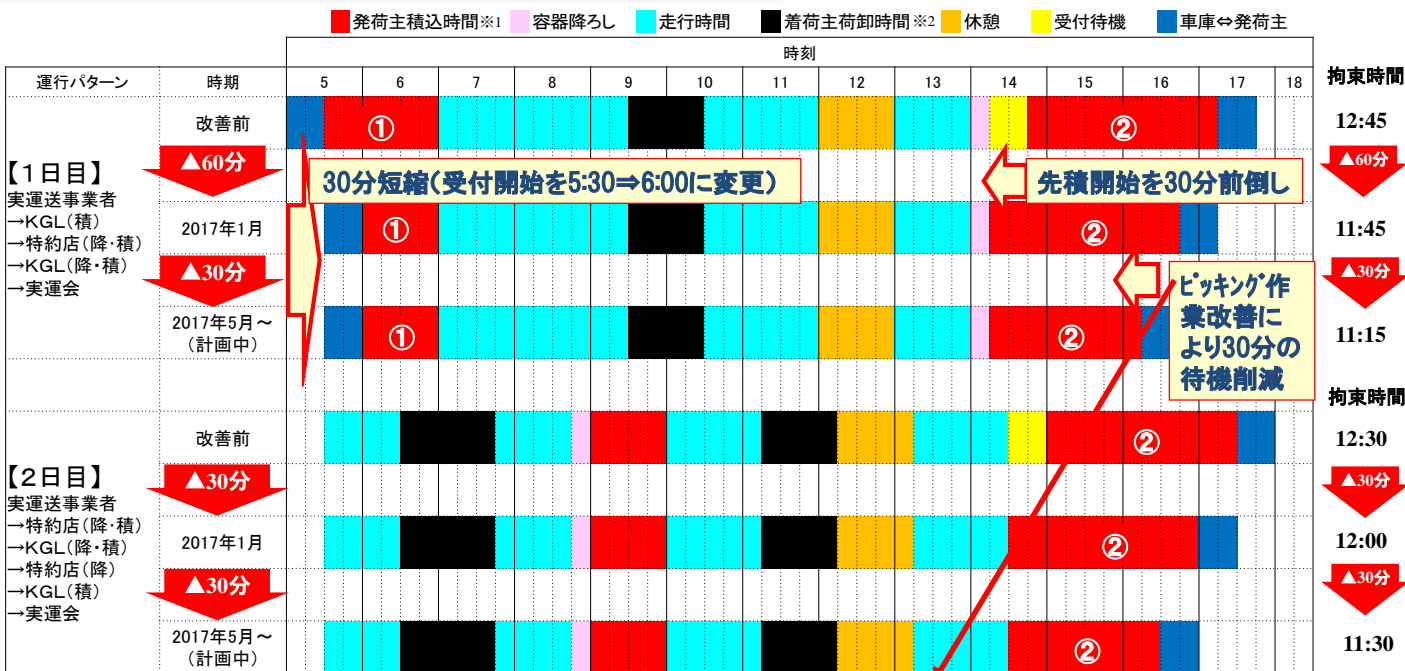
発荷主積込時間※1　容器降ろし　走行時間　着荷主荷卸時間※2　休憩　受付待機　車庫⇔発荷主

時刻

| 運行パターン | 時期 | 5 | 6 | 7 | 8 | 9 | 10 | 11 | 12 | 13 | 14 | 15 | 16 | 17 | 18 | 拘束時間 |
|---|---|---|---|---|---|---|---|---|---|---|---|---|---|---|---|---|
| 【1日目】実運送事業者→KGL(積)→特約店(降・積)→KGL(降・積)→実運会 | 改善前 | | ① | | | | | | | | | ② | | | | 12:45 |
| | ▲60分 | | | | | | | | | | | | | | | ▲60分 |
| | 2017年1月 | | ① | | | | | | | | | ② | | | | 11:45 |
| | ▲30分 | | | | | | | | | | | | | | | ▲30分 |
| | 2017年5月～(計画中) | | ① | | | | | | | | | ② | | | | 11:15 |
| | | | | | | | | | | | | | | | | 拘束時間 |
| 【2日目】実運送事業者→特約店(降・積)→KGL(降・積)→特約店(降)→KGL(積)→実運会 | 改善前 | | | | | | | | | | | ② | | | | 12:30 |
| | ▲30分 | | | | | | | | | | | | | | | ▲30分 |
| | 2017年1月 | | | | | | | | | | | ② | | | | 12:00 |
| | ▲30分 | | | | | | | | | | | | | | | ▲30分 |
| | 2017年5月～(計画中) | | | | | | | | | | | ② | | | | 11:30 |

30分短縮(受付開始を5:30⇒6:00に変更)

先積開始を30分前倒し

ﾋﾟｯｷﾝｸﾞ作業改善により30分の待機削減